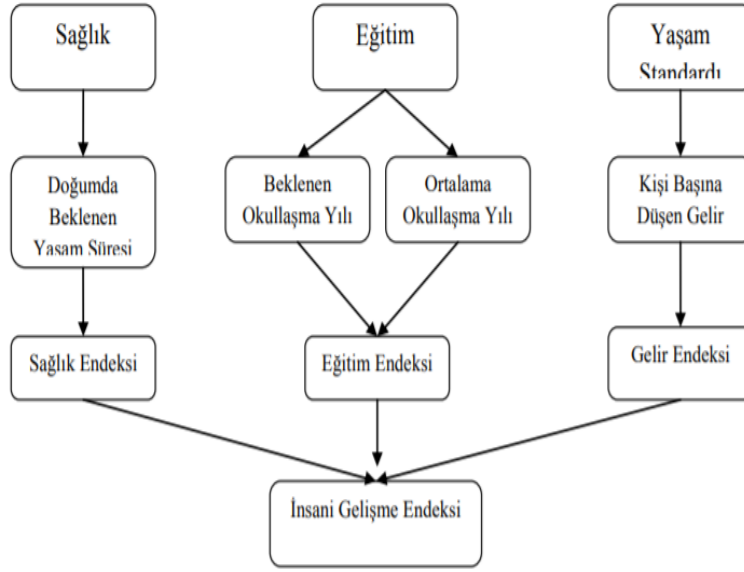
Sağlık

Eğitim

Yaşam Standardı

Doğumda Beklenen Yaşam Süresi

Beklenen Okullaşma Yılı

Ortalama Okullaşma Yılı

Kişi Başına Düşen Gelir

Sağlık Endeksi

Eğitim Endeksi

Gelir Endeksi

İnsani Gelişme Endeksi